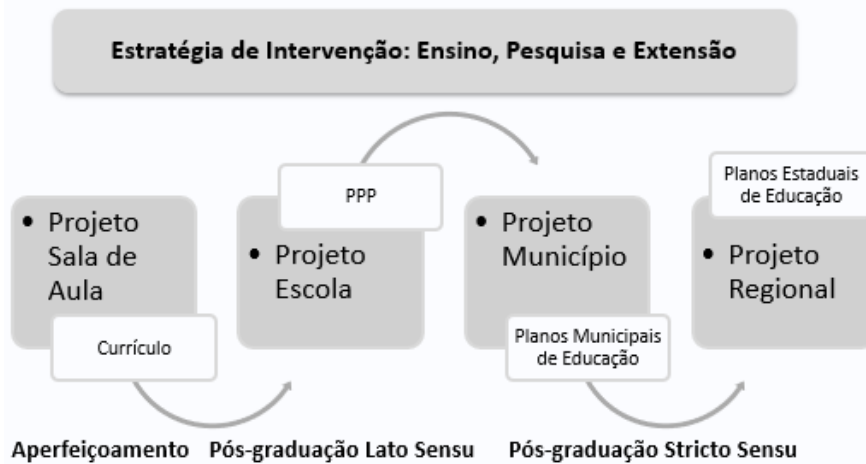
Estratégia de Intervenção: Ensino, Pesquisa e Extensão

• Projeto Sala de Aula

Currículo

PPP

• Projeto Escola

• Projeto Município

Planos Municipais de Educação

Planos Estaduais de Educação

• Projeto Regional

Aperfeiçoamento Pós-graduação Lato Sensu Pós-graduação Stricto Sensu